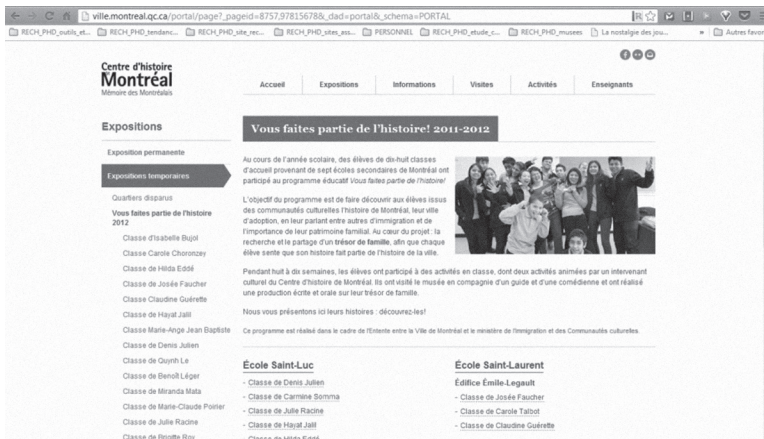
ville.montreal.qc.ca/portal/page?_pageid=8757,97815678&_dad=portal&_schema=PORTAL

RECH_PHD_outils_et... RECH_PHD_tendanc... RECH_PHD_site_rec... RECH_PHD_sites_ass... PERSONNEL RECH_PHD_etude_c... RECH_PHD_musees La nostalgie des jou... Autres favoris

Centre d'histoire de Montréal
Mémoire des Montréalais

Accueil | Expositions | Informations | Visites | Activités | Enseignants

Expositions

Exposition permanente

Expositions temporaires

Quartiers disparus

Vous faites partie de l'histoire 2012

Classe d'Isabelle Bujol
Classe Carole Choronzey
Classe de Hilda Eddé
Classe de Josée Faucher
Classe Claudine Guérette
Classe de Hayat Jalil
Classe Marie-Ange Jean Baptiste
Classe de Denis Julien
Classe de Quynh Le
Classe de Benoît Léger
Classe de Miranda Mata
Classe de Marie-Claude Poirier
Classe de Julie Racine
Classe de Brigitte Roy

Vous faites partie de l'histoire! 2011-2012

Au cours de l'année scolaire, des élèves de dix-huit classes d'accueil provenant de sept écoles secondaires de Montréal ont participé au programme éducatif Vous faites partie de l'histoire!

L'objectif du programme est de faire découvrir aux élèves issus des communautés culturelles l'histoire de Montréal, leur ville d'adoption, en leur parlant entre autres d'immigration et de l'importance de leur patrimoine familial. Au cœur du projet : la recherche et le partage d'un trésor de famille, afin que chaque élève sente que son histoire fait partie de l'histoire de la ville.

Pendant huit à dix semaines, les élèves ont participé à des activités en classe, dont deux activités animées par un intervenant culturel du Centre d'histoire de Montréal. Ils ont visité le musée en compagnie d'un guide et d'une comédienne et ont réalisé une production écrite et orale sur leur trésor de famille.

Nous vous présentons ici leurs histoires : découvrez-les!

Ce programme est réalisé dans le cadre de l'Entente entre la Ville de Montréal et le ministère de l'Immigration et des Communautés culturelles.

École Saint-Luc
- Classe de Denis Julien
- Classe de Carmine Somma
- Classe de Julie Racine
- Classe de Hayat Jalil
- Classe de Hilda Eddé

École Saint-Laurent
Édifice Émile-Legault
- Classe de Josée Faucher
- Classe de Carole Talbot
- Classe de Claudine Guérette